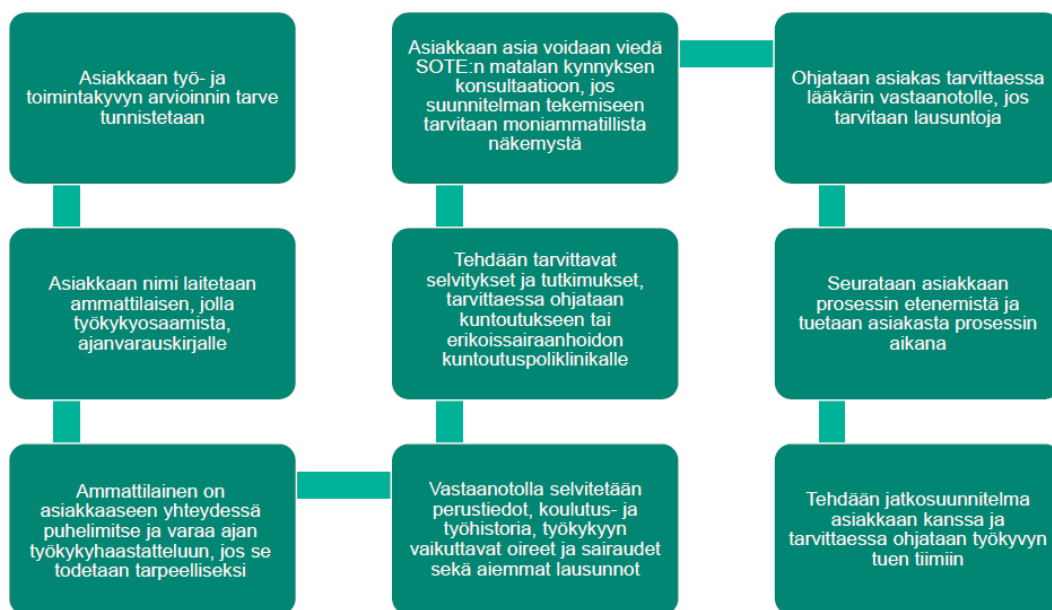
Asiakkaan työ- ja toimintakyvyn arvioinnin tarve tunnistetaan

Asiakkaan nimi laitetaan ammattilaisen, jolla työkykyosaamista, ajanvarauskirjalle

Ammattilainen on asiakkaaseen yhteydessä puhelimitse ja varaa ajan työkykyhaastatteluun, jos se todetaan tarpeelliseksi

Vastaanotolla selvitetään perustiedot, koulutus- ja työhistoria, työkykyyn vaikuttavat oireet ja sairaudet sekä aiemmat lausunnot

Tehdään tarvittavat selvitykset ja tutkimukset, tarvittaessa ohjataan kuntoutukseen tai erikoissairaanhoidon kuntoutuspoliklinikalle

Asiakkaan asia voidaan viedä SOTE:n matalan kynnyksen konsultaatioon, jos suunnitelman tekemiseen tarvitaan moniammatillista näkemystä

Ohjataan asiakas tarvittaessa lääkärin vastaanotolle, jos tarvitaan lausuntoja

Seurataan asiakkaan prosessin etenemistä ja tuetaan asiakasta prosessin aikana

Tehdään jatkosuunnitelma asiakkaan kanssa ja tarvittaessa ohjataan työkyvyn tuen tiimiin